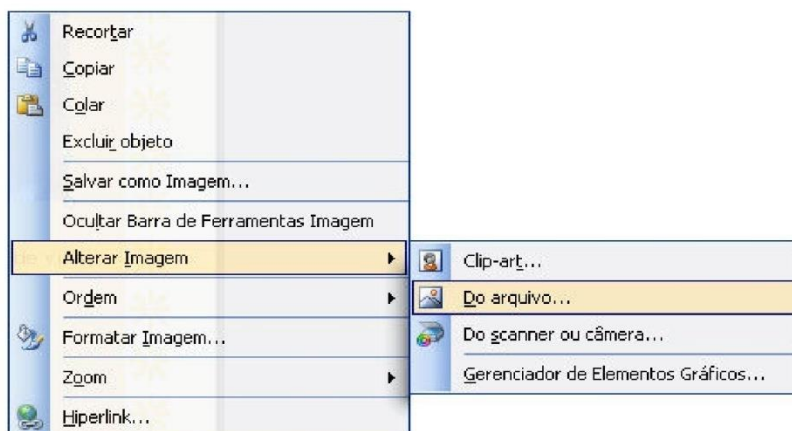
Recortar
Copiar
Colar
Excluir objeto
Salvar como Imagem...
Ocultar Barra de Ferramentas Imagem
Alterar Imagem
Ordem
Formatar Imagem...
Zoom
Hiperlink...

Clip-art...
Do arquivo...
Do scanner ou câmera...
Gerenciador de Elementos Gráficos...